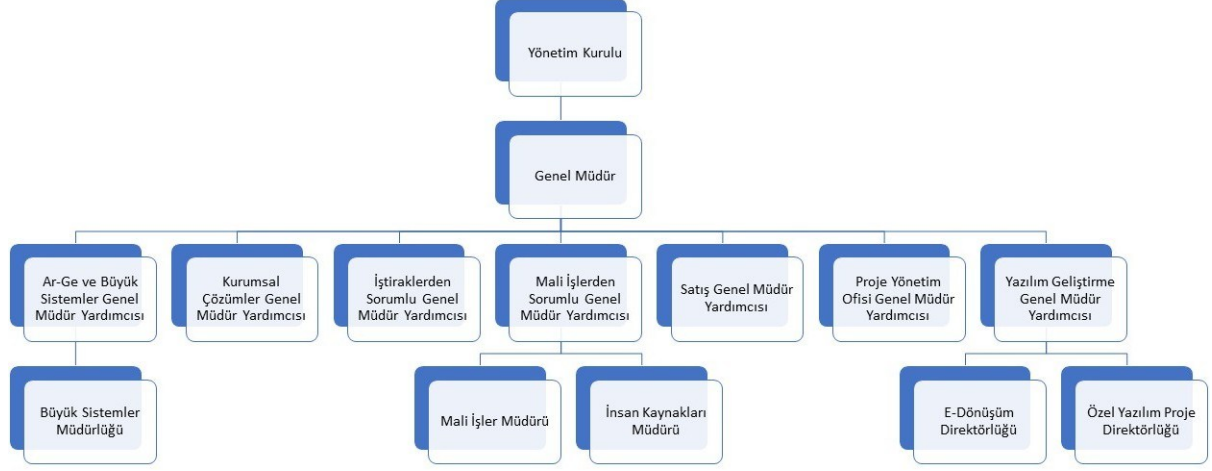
Yönetim Kurulu

Genel Müdür

Ar-Ge ve Büyük Sistemler Genel Müdür Yardımcısı

Kurumsal Çözümler Genel Müdür Yardımcısı

İştiraklerden Sorumlu Genel Müdür Yardımcısı

Mali İşlerden Sorumlu Genel Müdür Yardımcısı

Satış Genel Müdür Yardımcısı

Proje Yönetim Ofisi Genel Müdür Yardımcısı

Yazılım Geliştirme Genel Müdür Yardımcısı

Büyük Sistemler Müdürlüğü

Mali İşler Müdürü

İnsan Kaynakları Müdürü

E-Dönüşüm Direktörlüğü

Özel Yazılım Proje Direktörlüğü